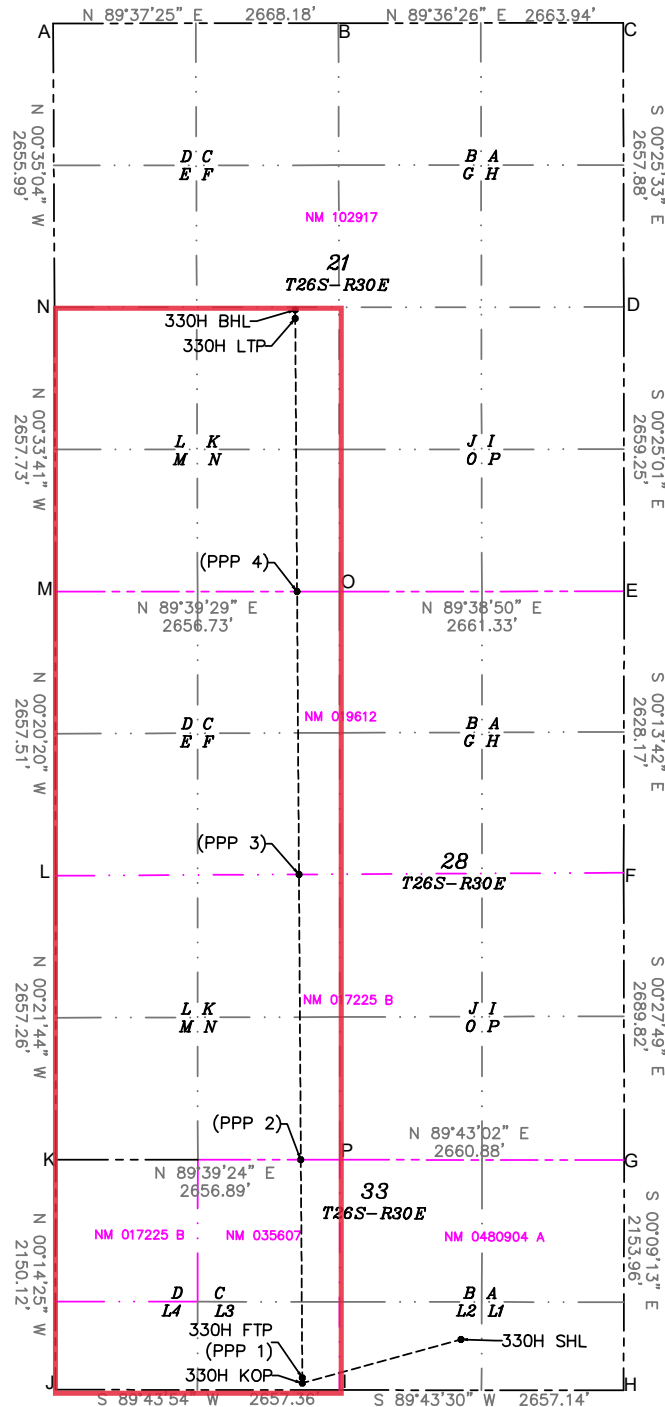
N 89°37'25" E 2668.18' N 89°36'26" E 2663.94'

A B C

N 00°35'04" W 2655.99'

D C
E F

B A
G H

S 00°25'33" E 2657.88'

NM 102917

21
T26S-R30E

N D

330H BHL
330H LTP

N 00°33'41" W 2657.73'

L K
M N

J I
O P

S 00°25'01" E 2659.25'

(PPP 4)

M O E

N 89°39'29" E 2656.73'

N 89°38'50" E 2661.33'

N 00°20'20" W 2657.51'

D C
E F

NM 019612

B A
G H

S 00°13'42" E 2628.17'

(PPP 3)

L F

28
T26S-R30E

N 00°21'44" W 2657.26'

L K
M N

NM 017225 B

J I
O P

S 00°27'49" E 2689.82'

(PPP 2)

N 89°43'02" E 2660.88'

K P G

N 89°39'24" E 2656.89'

33
T26S-R30E

N 00°14'25" W 2150.12'

NM 017225 B NM 035607 NM 0480904 A

S 00°09'13" E 2153.96'

D C
L4 L3

B A
L2 L1

330H FTP
(PPP 1)
330H KOP

330H SHL

J I H

S 89°43'54" W 2657.36' S 89°43'30" W 2657.14'